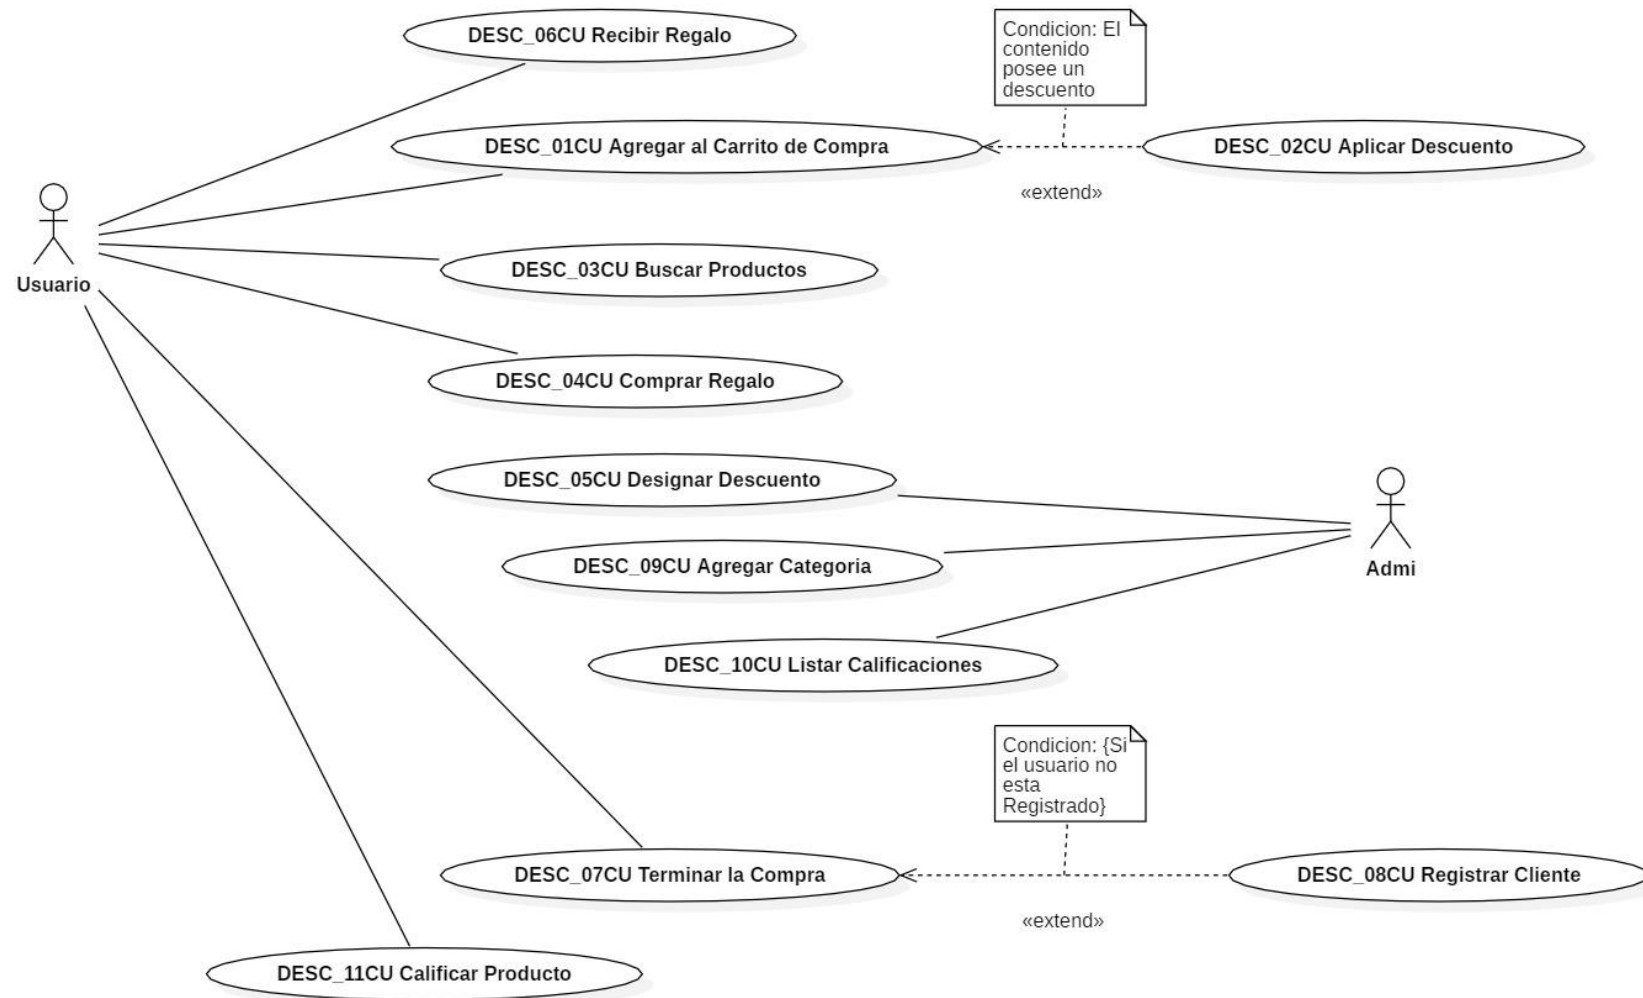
DESC_06CU Recibir Regalo

Condicion: El contenido posee un descuento

DESC_01CU Agregar al Carrito de Compra

DESC_02CU Aplicar Descuento

«extend»

Usuario

DESC_03CU Buscar Productos

DESC_04CU Comprar Regalo

DESC_05CU Designar Descuento

DESC_09CU Agregar Categoria

Admi

DESC_10CU Listar Calificaciones

Condicion: {Si el usuario no esta Registrado}

DESC_07CU Terminar la Compra

DESC_08CU Registrar Cliente

«extend»

DESC_11CU Calificar Producto